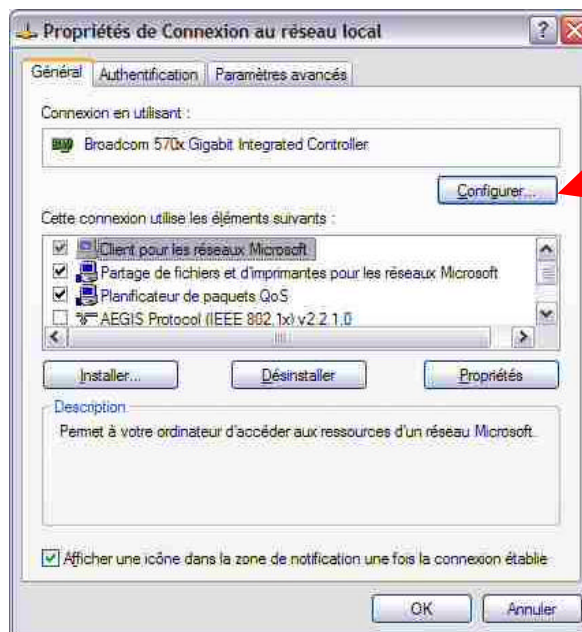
Propriétés de Connexion au réseau local

Général | Authentification | Paramètres avancés

Connexion en utilisant :

Broadcom 570x Gigabit Integrated Controller

Configurer...

Cette connexion utilise les éléments suivants :

Client pour les réseaux Microsoft
Partage de fichiers et d'imprimantes pour les réseaux Microsoft
Planificateur de paquets QoS
AEGIS Protocol (IEEE 802.1x) v2.2.1.0

Installer... | Désinstaller | Propriétés

Description

Permet à votre ordinateur d'accéder aux ressources d'un réseau Microsoft.

Afficher une icône dans la zone de notification une fois la connexion établie

OK | Annuler